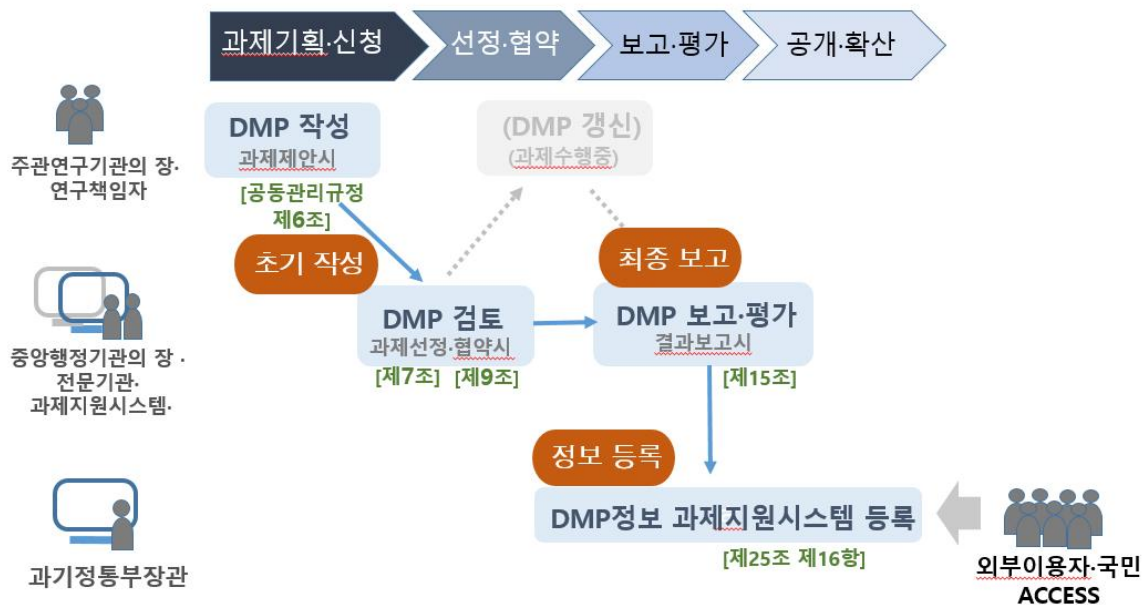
과제기획·신청
선정·협약
보고·평가
공개·확산

주관연구기관의 장·연구책임자

DMP 작성
과제제안시

[공동관리규정 제6조]

(DMP 갱신)
(과제수행중)

초기 작성

중앙행정기관의 장 · 전문기관· 과제지원시스템·

DMP 검토
과제선정·협약시
[제7조] [제9조]

최종 보고

DMP 보고·평가
결과보고시
[제15조]

정보 등록

DMP정보 과제지원시스템 등록
[제25조 제16항]

과기정통부장관

외부이용자·국민
ACCESS